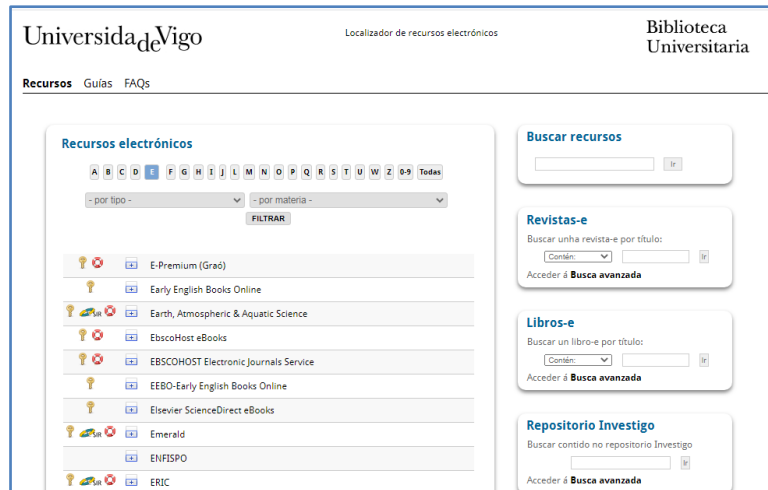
UniversidadeVigo

Localizador de recursos electrónicos

Biblioteca Universitaria

Recursos Guías FAQs

Recursos electrónicos

A B C D E F G H I J L M N O P Q R S T U W Z 0-9 Todas

- por tipo -
- por materia -
FILTRAR

E-Premium (Graó)
Early English Books Online
Earth, Atmospheric & Aquatic Science
EbscoHost eBooks
EBSCOHOST Electronic Journals Service
EEBO-Early English Books Online
Elsevier ScienceDirect eBooks
Emerald
ENFISPO
ERIC

Buscar recursos
Ir

Revistas-e
Buscar unha revista-e por título:
Contén:
Ir
Acceder á Busca avanzada

Libros-e
Buscar un libro-e por título:
Contén:
Ir
Acceder á Busca avanzada

Repositorio Investigo
Buscar contido no repositorio Investigo
Ir
Acceder á Busca avanzada